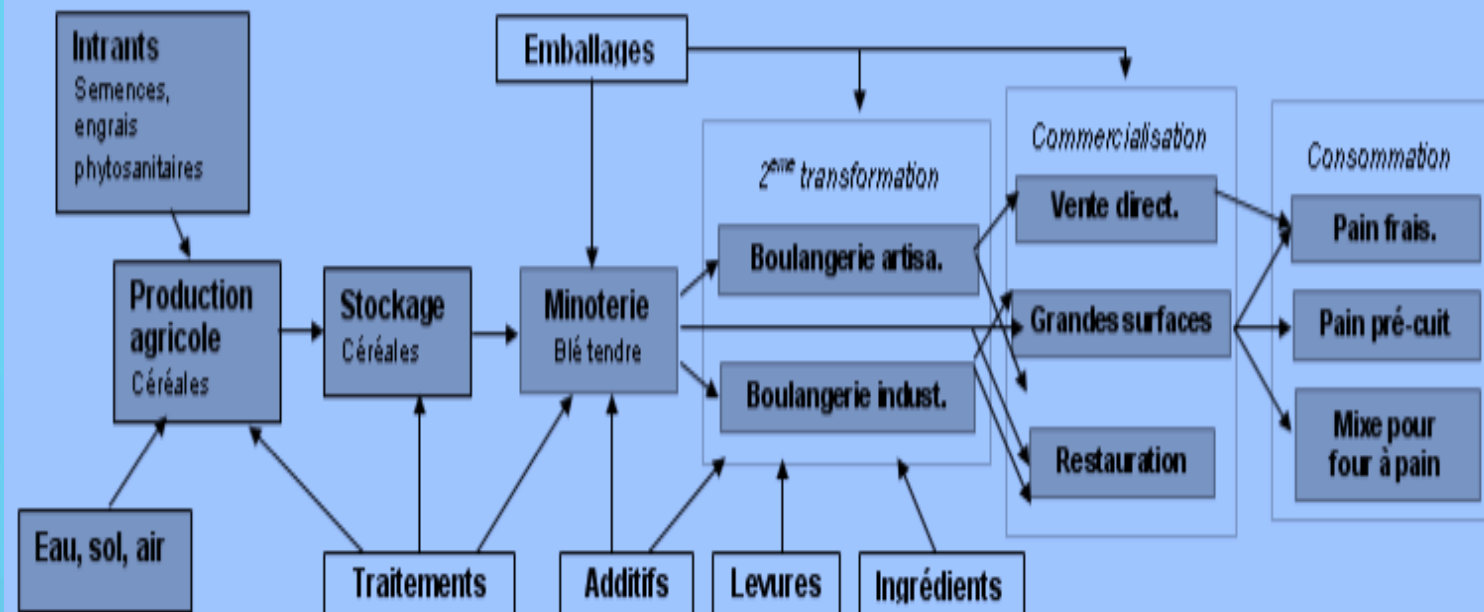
Intrants
Semences, engrais phytosanitaires

Emballages

Production agricole
Céréales

Stockage
Céréales

Minoterie
Blé tendre

2$^{eme}$ transformation

Boulangerie artisa.

Boulangerie indust.

Commercialisation

Vente direct.

Grandes surfaces

Restauration

Consommation

Pain frais.

Pain pré-cuit

Mixe pour four à pain

Eau, sol, air

Traitements

Additifs

Levures

Ingrédients